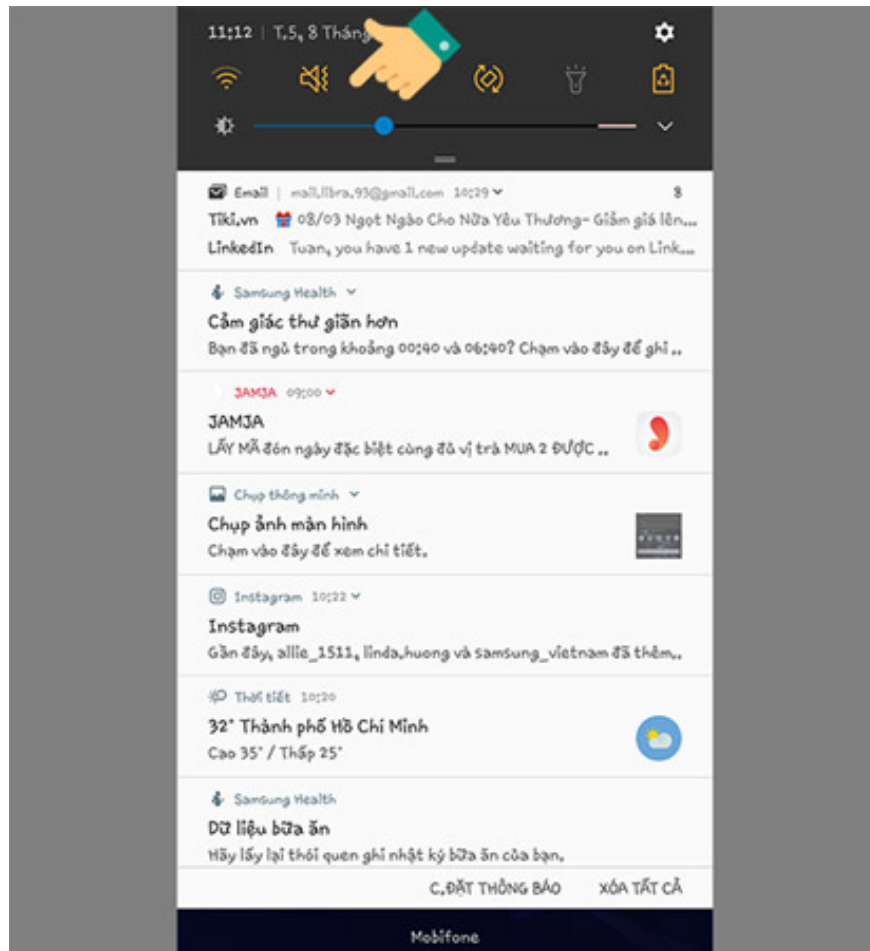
11:12 | T.5, 8 Tháng

Email | mail.libra.93@gmail.com 10:29 3
Tiki.vn 🎁 08/03 Ngọt Ngào Cho Nửa Yêu Thương- Giảm giá lên...
LinkedIn Tuan, you have 1 new update waiting for you on Link...

Samsung Health
Cảm giác thư giãn hơn
Bạn đã ngủ trong khoảng 00:40 và 06:40? Chạm vào đây để ghi ..

JAMJA 09:00
JAMJA
LẤY MÃ đón ngày đặc biệt cùng đủ vị trà MUA 2 ĐƯỢC ..

Chụp thông minh
Chụp ảnh màn hình
Chạm vào đây để xem chi tiết.

Instagram 10:22
Instagram
Gần đây, allie_1511, linda.huong và samsung_vietnam đã thêm..

Thời tiết 10:20
32° Thành phố Hồ Chí Minh
Cao 35° / Thấp 25°

Samsung Health
Dữ liệu bữa ăn
Hãy lấy lại thói quen ghi nhật ký bữa ăn của bạn.

C.ĐẶT THÔNG BÁO XÓA TẤT CẢ

Mobifone